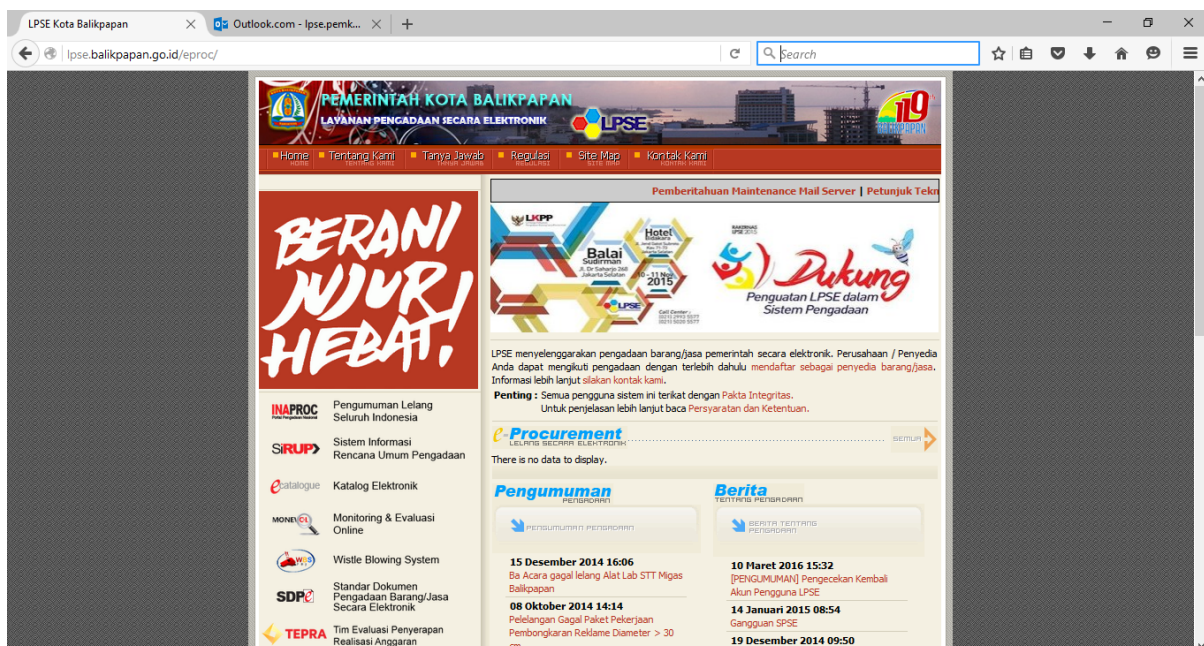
LPSE Kota Balikpapan
Outlook.com - lpse.pemk...
lpse.balikpapan.go.id/eproc/
Search

PEMERINTAH KOTA BALIKPAPAN
LAYANAN PENGADAAN SECARA ELEKTRONIK
LPSE
119 BALIKPAPAN

Home HOME | Tentang Kami TENTANG KAMI | Tanya Jawab TANYA JAWAB | Regulasi REGULASI | Site Map SITE MAP | Kontak Kami KONTAK KAMI

Pemberitahuan Maintenance Mail Server | Petunjuk Tekn

BERANI JUJUR HEBAT!

LKPP
Balai Sudirman
Hotel
10 - 11 Nov 2015
LPSE
Dukung
Penguatan LPSE dalam Sistem Pengadaan

INAPROC Pengumuman Lelang Seluruh Indonesia
SiRUP Sistem Informasi Rencana Umum Pengadaan
e-catalogue Katalog Elektronik
MONEV Monitoring & Evaluasi Online
WBS Wistle Blowing System
SDP Standar Dokumen Pengadaan Barang/Jasa Secara Elektronik
TEPRA Tim Evaluasi Penyerapan Realisasi Anggaran

LPSE menyelenggarakan pengadaan barang/jasa pemerintah secara elektronik. Perusahaan / Penyedia Anda dapat mengikuti pengadaan dengan terlebih dahulu mendaftar sebagai penyedia barang/jasa. Informasi lebih lanjut silakan kontak kami.
Penting : Semua pengguna sistem ini terikat dengan Pakta Integritas.
Untuk penjelasan lebih lanjut baca Persyaratan dan Ketentuan.

e-Procurement LELANG SECARA ELEKTRONIK
SEMUA
There is no data to display.

Pengumuman PENGADAAN
PENGUMUMAN PENGADAAN
15 Desember 2014 16:06
Ba Acara gagal lelang Alat Lab STT Migas Balikpapan
08 Oktober 2014 14:14
Pelelangan Gagal Paket Pekerjaan Pembongkaran Reklame Diameter > 30

Berita TENTANG PENGADAAN
BERITA TENTANG PENGADAAN
10 Maret 2016 15:32
[PENGUMUMAN] Pengecekan Kembali Akun Pengguna LPSE
14 Januari 2015 08:54
Gangguan SPSE
19 Desember 2014 09:50